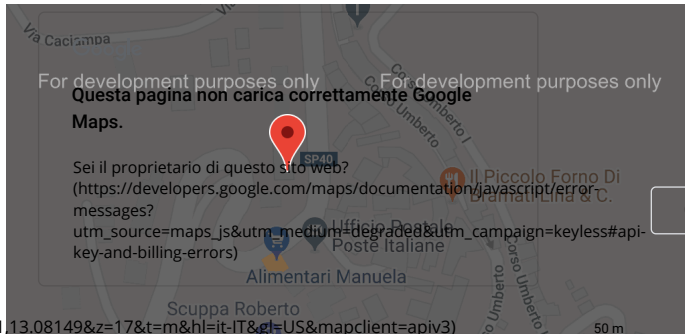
Via Cacismpa

For development purposes only

For development purposes only

Questa pagina non carica correttamente Google Maps.

Sei il proprietario di questo sito web? (https://developers.google.com/maps/documentation/javascript/error-messages?utm_source=maps_js&utm_medium=degraded&utm_campaign=keyless#api-key-and-billing-errors)

Corso Umberto I

SP40

Il Piccolo Forno Di Bramati Lina & C.

Ufficio Postale Poste Italiane

Alimentari Manuela

Scuppa Roberto

Corso Umberto I

1,13.08149&z=17&t=m&hl=it-IT&gl=US&mapclient=apiv3)

50 m